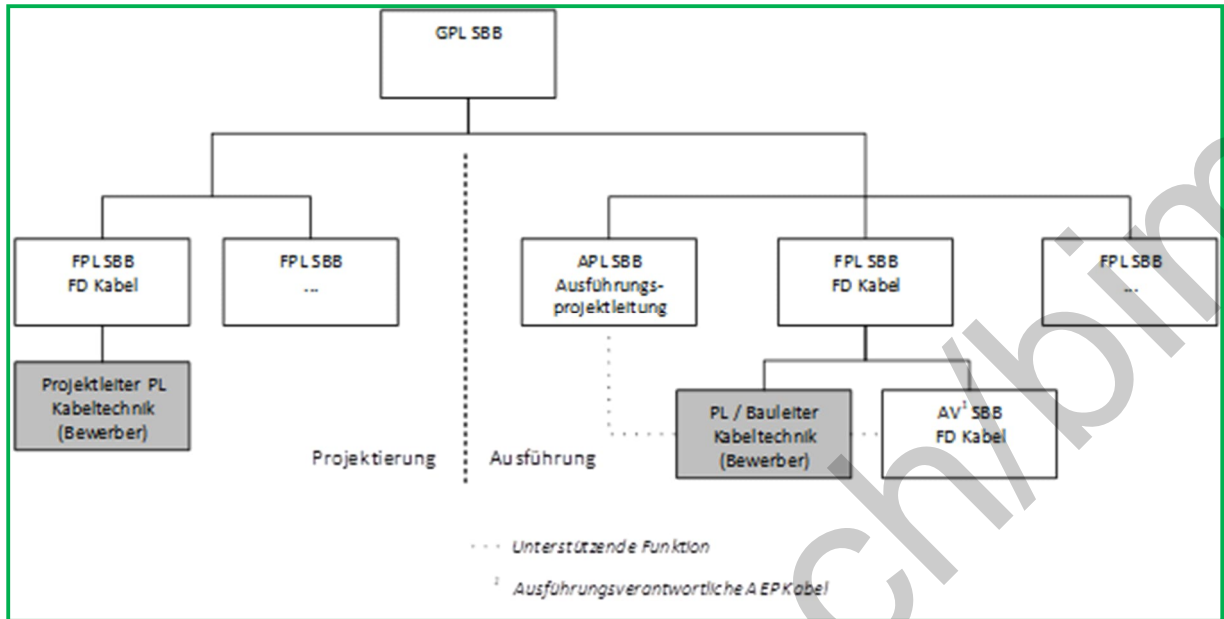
GPL SBB

FPL SBB
FD Kabel

FPL SBB
...

Projektleiter PL
Kabeltechnik
(Bewerber)

Projektierung

Ausführung

APL SBB
Ausführungsprojektleitung

FPL SBB
FD Kabel

FPL SBB
...

PL / Bauleiter
Kabeltechnik
(Bewerber)

AV$^1$ SBB
FD Kabel

Unterstützende Funktion

$^1$ Ausführungsverantwortliche AEP Kabel

ch/bim